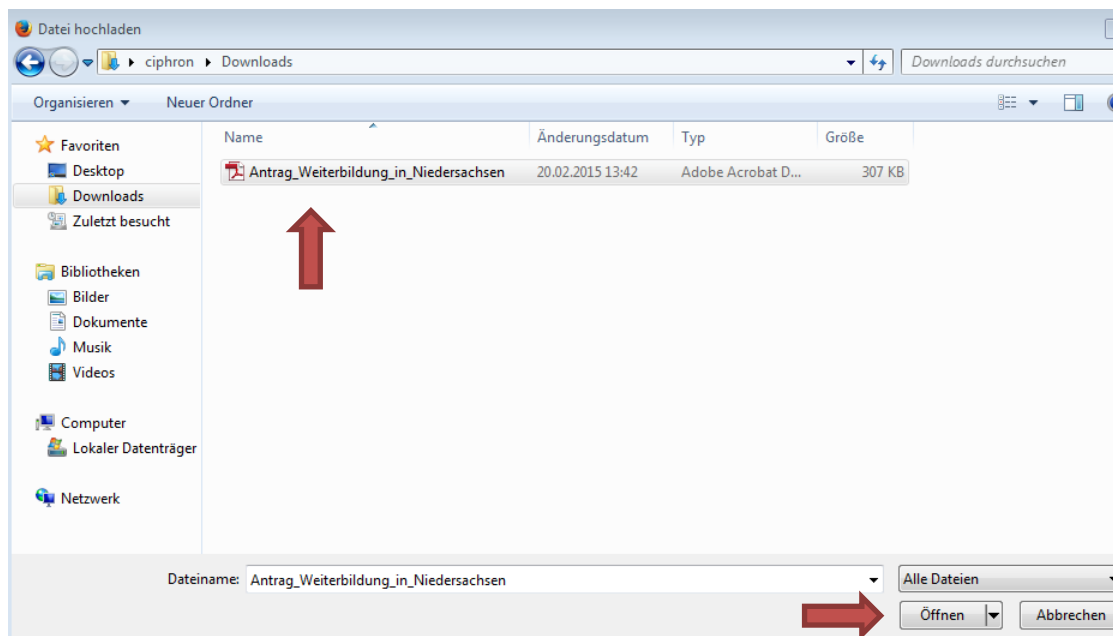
Datei hochladen

ciphron ▸ Downloads

Downloads durchsuchen

Organisieren ▾ Neuer Ordner

Favoriten
Desktop
Downloads
Zuletzt besucht

Bibliotheken
Bilder
Dokumente
Musik
Videos

Computer
Lokaler Datenträger

Netzwerk

| Name | Änderungsdatum | Typ | Größe |
|---|---|---|---|
| Antrag_Weiterbildung_in_Niedersachsen | 20.02.2015 13:42 | Adobe Acrobat D... | 307 KB |

Dateiname: Antrag_Weiterbildung_in_Niedersachsen

Alle Dateien

Öffnen

Abbrechen